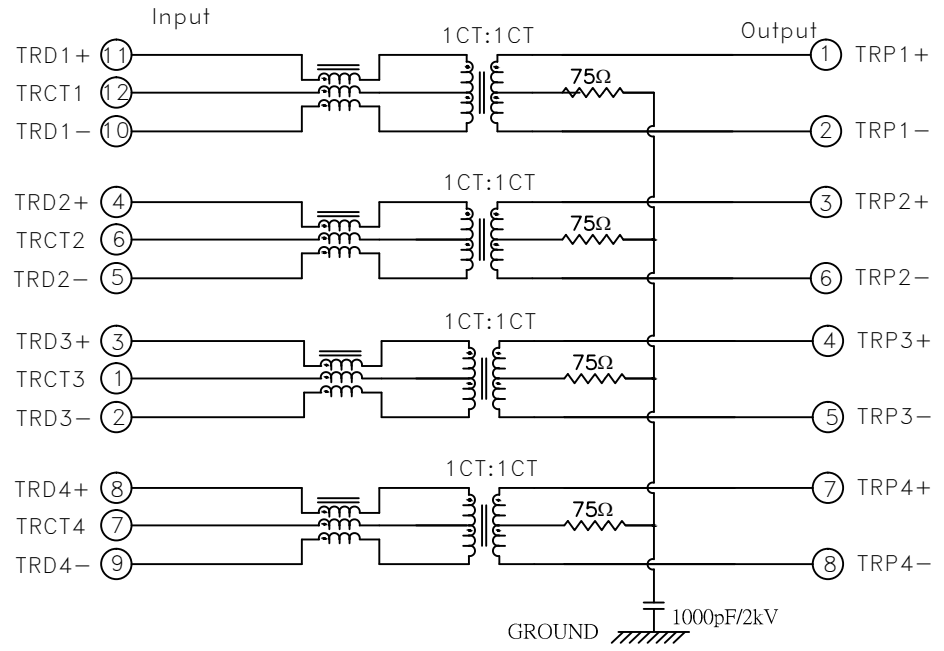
Input

Output

TRD1+ 11

TRCT1 12

TRD1− 10

1CT:1CT

75Ω

1 TRP1+

2 TRP1−

TRD2+ 4

TRCT2 6

TRD2− 5

1CT:1CT

75Ω

3 TRP2+

6 TRP2−

TRD3+ 3

TRCT3 1

TRD3− 2

1CT:1CT

75Ω

4 TRP3+

5 TRP3−

TRD4+ 8

TRCT4 7

TRD4− 9

1CT:1CT

75Ω

7 TRP4+

8 TRP4−

GROUND

1000pF/2kV